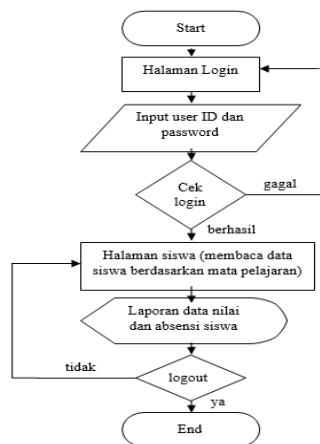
Start

Halaman Login

Input user ID dan password

Cek login

gagal

berhasil

Halaman siswa (membaca data siswa berdasarkan mata pelajaran)

Laporan data nilai dan absensi siswa

tidak

logout

ya

End